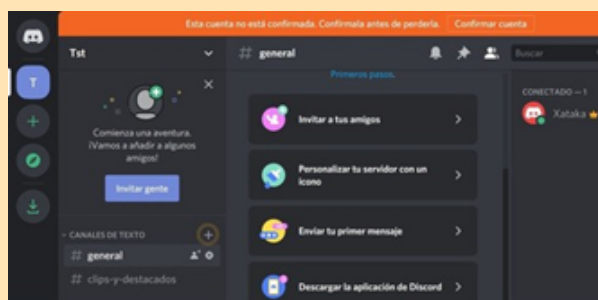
Esta cuenta no está confirmada. Confírmala antes de perderla. Confirmar cuenta

T

Tst

Comienza una aventura. ¡Vamos a añadir a algunos amigos!

Invitar gente

CANALES DE TEXTO

general

clips-y-destacados

general

Buscar

Primeros pasos.

Invitar a tus amigos

Personalizar tu servidor con un icono

Enviar tu primer mensaje

Descargar la aplicación de Discord

CONECTADO — 1

Xataka